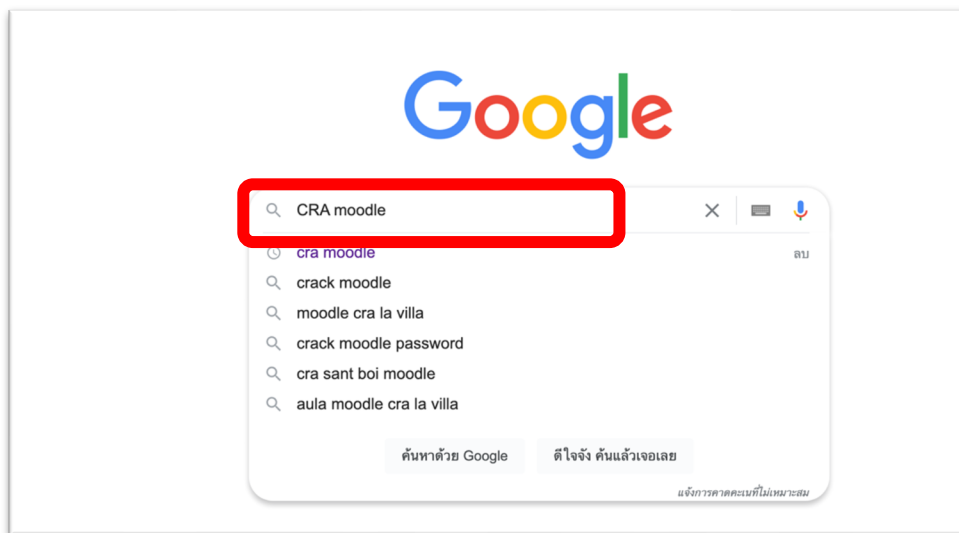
Google

CRA moodle

cra moodle
ลบ
crack moodle
moodle cra la villa
crack moodle password
cra sant boi moodle
aula moodle cra la villa

ค้นหาด้วย Google
ดีใจจัง ค้นแล้วเจอเลย

แจ้งการคาดคะเนที่ไม่เหมาะสม